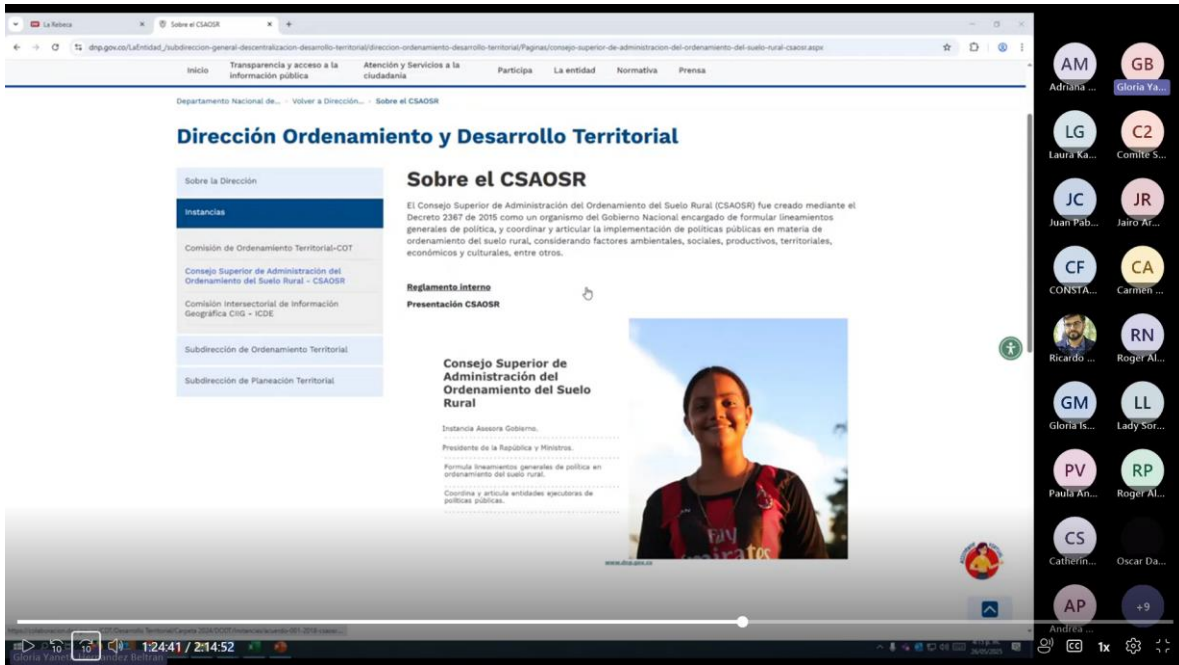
La Rebeca
Sobre el CSAOSR
dnp.gov.co/LaEntidad_/subdireccion-general-descentralizacion-desarrollo-territorial/direccion-ordenamiento-desarrollo-territorial/Paginas/consejo-superior-de-administracion-del-ordenamiento-del-suelo-rural-csaosr.aspx

Inicio | Transparencia y acceso a la información pública | Atención y Servicios a la ciudadanía | Participa | La entidad | Normativa | Prensa

Departamento Nacional de... > Volver a Dirección... > Sobre el CSAOSR

Dirección Ordenamiento y Desarrollo Territorial

Sobre la Dirección
Instancias
Comisión de Ordenamiento Territorial-COT
Consejo Superior de Administración del Ordenamiento del Suelo Rural - CSAOSR
Comisión Intersectorial de Información Geográfica CIIG - ICDE
Subdirección de Ordenamiento Territorial
Subdirección de Planeación Territorial

Sobre el CSAOSR

El Consejo Superior de Administración del Ordenamiento del Suelo Rural (CSAOSR) fue creado mediante el Decreto 2367 de 2015 como un organismo del Gobierno Nacional encargado de formular lineamientos generales de política, y coordinar y articular la implementación de políticas públicas en materia de ordenamiento del suelo rural, considerando factores ambientales, sociales, productivos, territoriales, económicos y culturales, entre otros.

Reglamento interno
Presentación CSAOSR

Consejo Superior de Administración del Ordenamiento del Suelo Rural
Instancia Asesora Gobierno.
Presidente de la República y Ministros.
Formula lineamientos generales de política en ordenamiento del suelo rural.
Coordina y articula entidades ejecutoras de políticas públicas.
www.dnp.gov.co

AM Adriana ...
GB Gloria Ya...
LG Laura Ka...
C2 Comité S...
JC Juan Pab...
JR Jairo Ar...
CF CONSTA...
CA Carmen ...
Ricardo ...
RN Roger Al...
GM Gloria Is...
LL Lady Sor...
PV Paula An...
RP Roger Al...
CS Catherin...
Oscar Da...
AP Andrea ...
+9

Gloria Yaneth Hernández Beltrán
1:24:41 / 2:14:52
1x